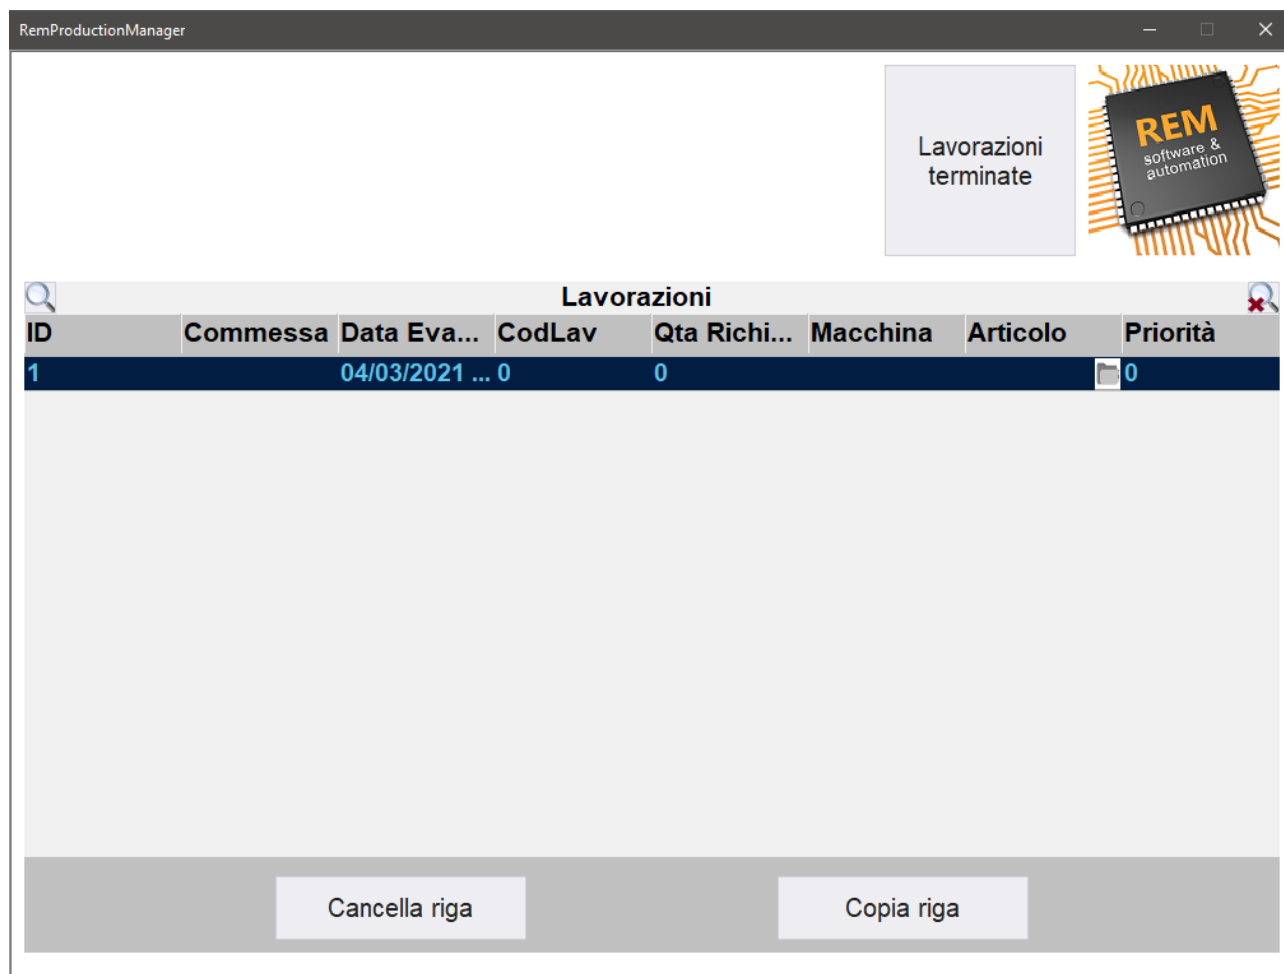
RemProductionManager

Lavorazioni terminate

REM
software & automation

Lavorazioni

| ID | Commessa | Data Eva... | CodLav | Qta Richi... | Macchina | Articolo | Priorità |
|---|---|---|---|---|---|---|---|
| 1 | | 04/03/2021 ... | 0 | 0 | | | 0 |

Cancella riga

Copia riga